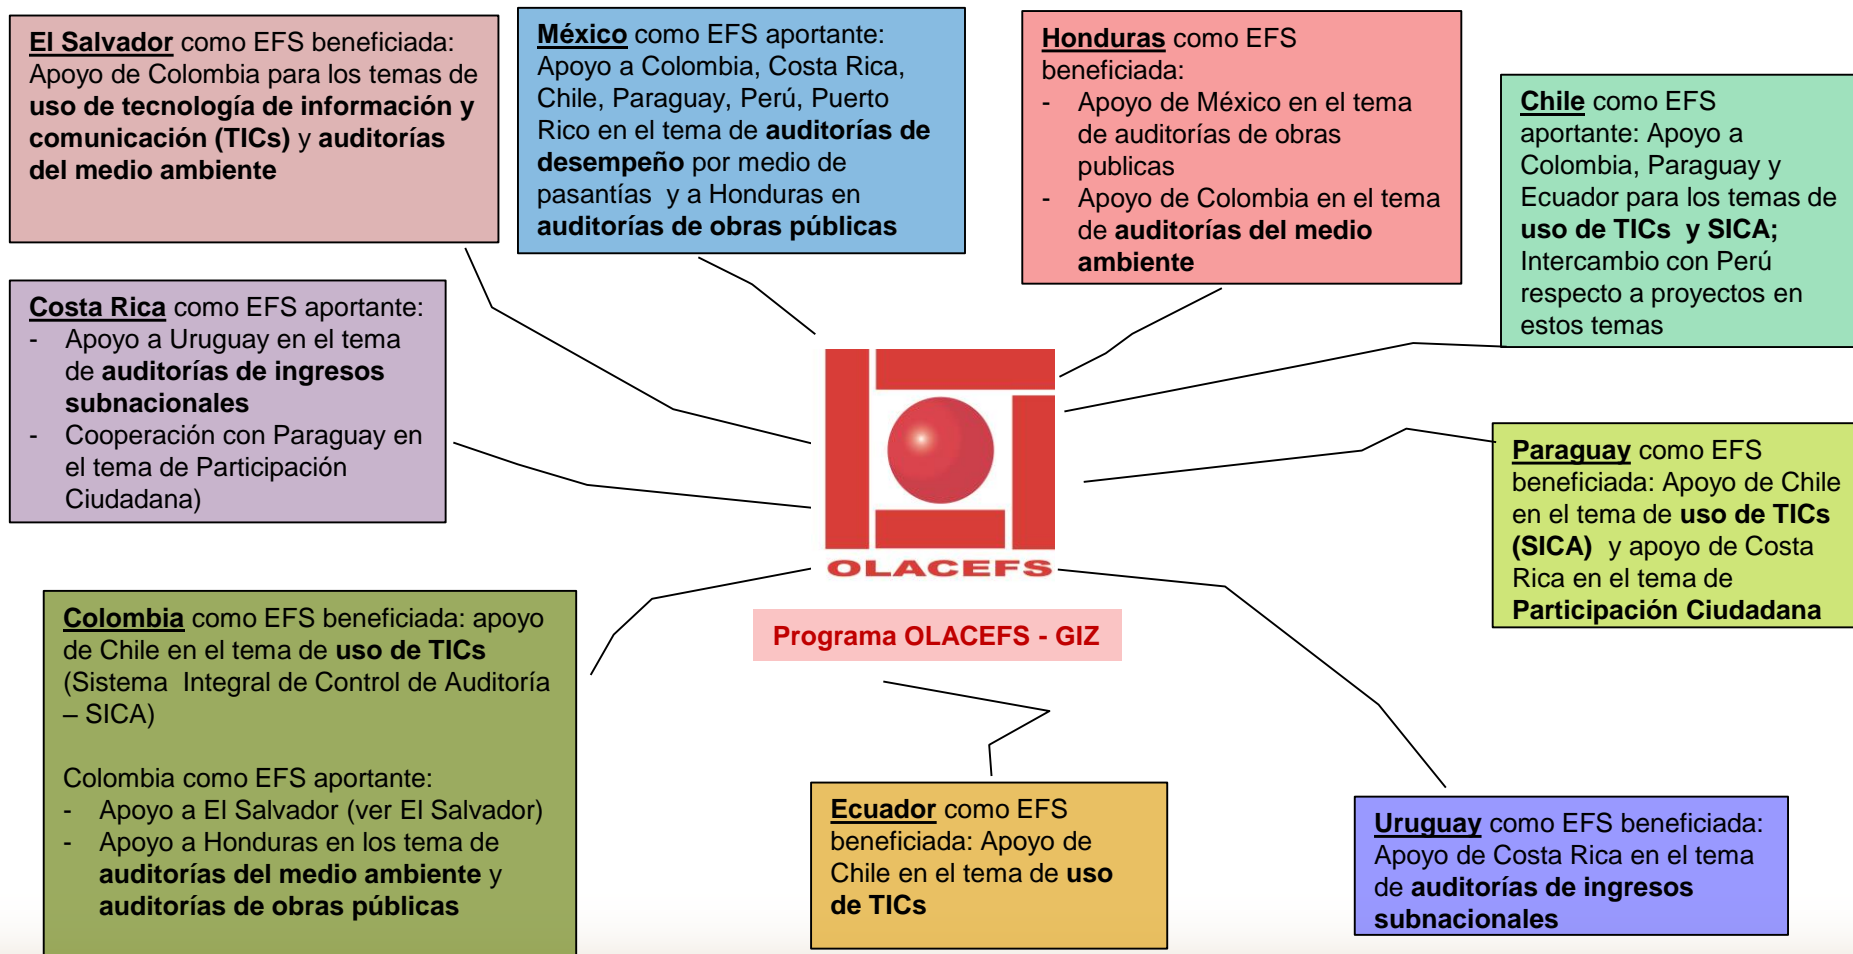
El Salvador como EFS beneficiada: Apoyo de Colombia para los temas de uso de tecnología de información y comunicación (TICs) y auditorías del medio ambiente

México como EFS aportante: Apoyo a Colombia, Costa Rica, Chile, Paraguay, Perú, Puerto Rico en el tema de auditorías de desempeño por medio de pasantías y a Honduras en auditorías de obras públicas

Honduras como EFS beneficiada:
- Apoyo de México en el tema de auditorías de obras publicas
- Apoyo de Colombia en el tema de auditorías del medio ambiente

Chile como EFS aportante: Apoyo a Colombia, Paraguay y Ecuador para los temas de uso de TICs y SICA; Intercambio con Perú respecto a proyectos en estos temas

Costa Rica como EFS aportante:
- Apoyo a Uruguay en el tema de auditorías de ingresos subnacionales
- Cooperación con Paraguay en el tema de Participación Ciudadana)

OLACEFS

Programa OLACEFS - GIZ

Paraguay como EFS beneficiada: Apoyo de Chile en el tema de uso de TICs (SICA) y apoyo de Costa Rica en el tema de Participación Ciudadana

Colombia como EFS beneficiada: apoyo de Chile en el tema de uso de TICs (Sistema Integral de Control de Auditoría – SICA)

Colombia como EFS aportante:
- Apoyo a El Salvador (ver El Salvador)
- Apoyo a Honduras en los tema de auditorías del medio ambiente y auditorías de obras públicas

Ecuador como EFS beneficiada: Apoyo de Chile en el tema de uso de TICs

Uruguay como EFS beneficiada: Apoyo de Costa Rica en el tema de auditorías de ingresos subnacionales